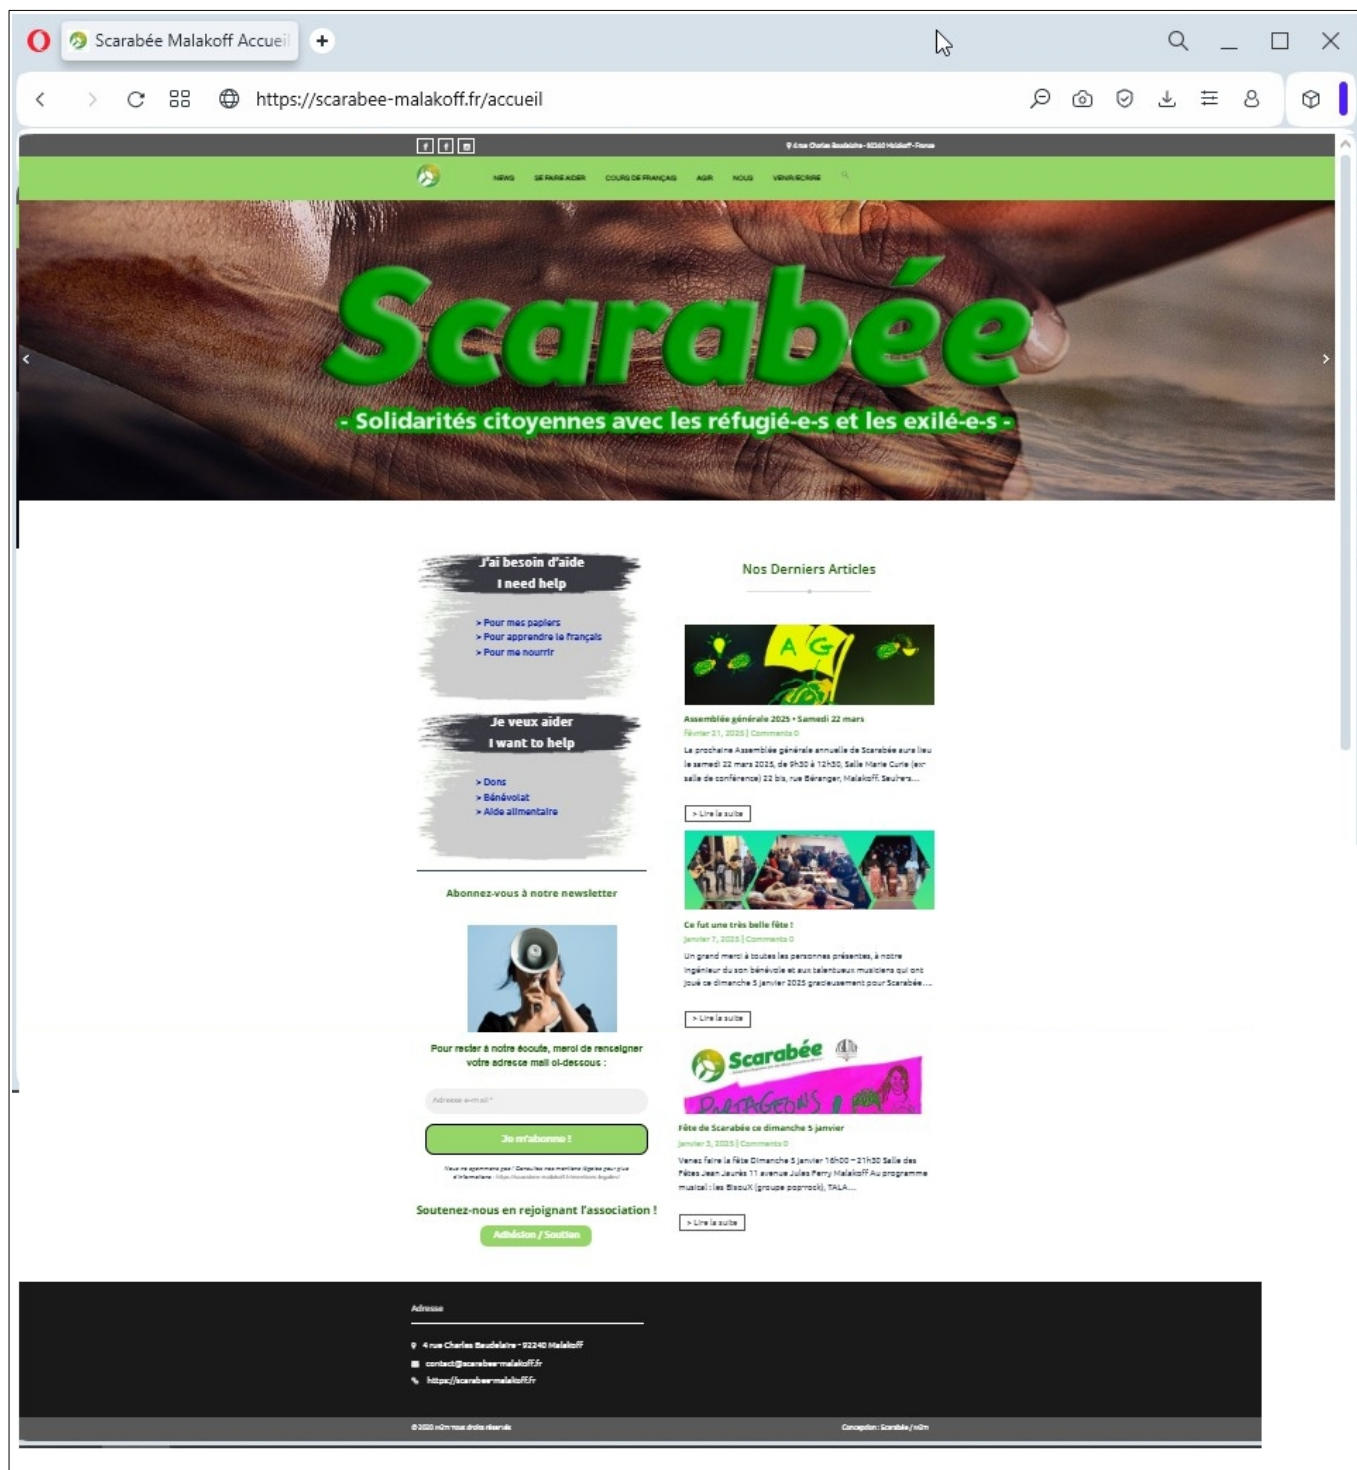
Scarabée Malakoff Accueil

https://scarabee-malakoff.fr/accueil

4 rue Charles Baudelaire - 92240 Malakoff - France

NEWS SE FAIRE AIDER COURS DE FRANÇAIS AGIR NOUS VENIR/ECRIRE

Scarabée

- Solidarités citoyennes avec les réfugié-e-s et les exilé-e-s -

J'ai besoin d'aide
I need help

> Pour mes papiers
> Pour apprendre le français
> Pour me nourrir

Je veux aider
I want to help

> Dons
> Bénévolat
> Aide alimentaire

Abonnez-vous à notre newsletter

Pour rester à notre écoute, merci de renseigner votre adresse mail ci-dessous :

Adresse e-mail *

Je m'abonne !

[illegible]

Soutenez-nous en rejoignant l'association !

Adhésion / Soutien

Nos Derniers Articles

A G

Assemblée générale 2025 • Samedi 22 mars

Février 21, 2025 | Comments 0

La prochaine Assemblée générale annuelle de Scarabée aura lieu le samedi 22 mars 2025, de 9h30 à 12h30, Salle Marie Curie (ex salle de conférence) 22 bis, rue Béranger, Malakoff. Seulers...

> Lire la suite

Ce fut une très belle fête !

Janvier 7, 2025 | Comments 0

Un grand merci à toutes les personnes présentes, à notre ingénieur du son bénévole et aux talentueux musiciens qui ont joué ce dimanche 5 janvier 2025 gracieusement pour Scarabée....

> Lire la suite

Scarabée

PARTAGEONS

Fête de Scarabée ce dimanche 5 janvier

Janvier 3, 2025 | Comments 0

Venez faire la fête Dimanche 5 janvier 16h00 – 21h30 Salle des Fêtes Jean Jaurès 11 avenue Jules Ferry Malakoff Au programme musical : les BisouX (groupe poprock), TALA...

> Lire la suite

Adresse

4 rue Charles Baudelaire - 92240 Malakoff
contact@scarabee-malakoff.fr
https://scarabee-malakoff.fr

©2020 m2m tous droits réservés

Conception : Scarabée / m2m